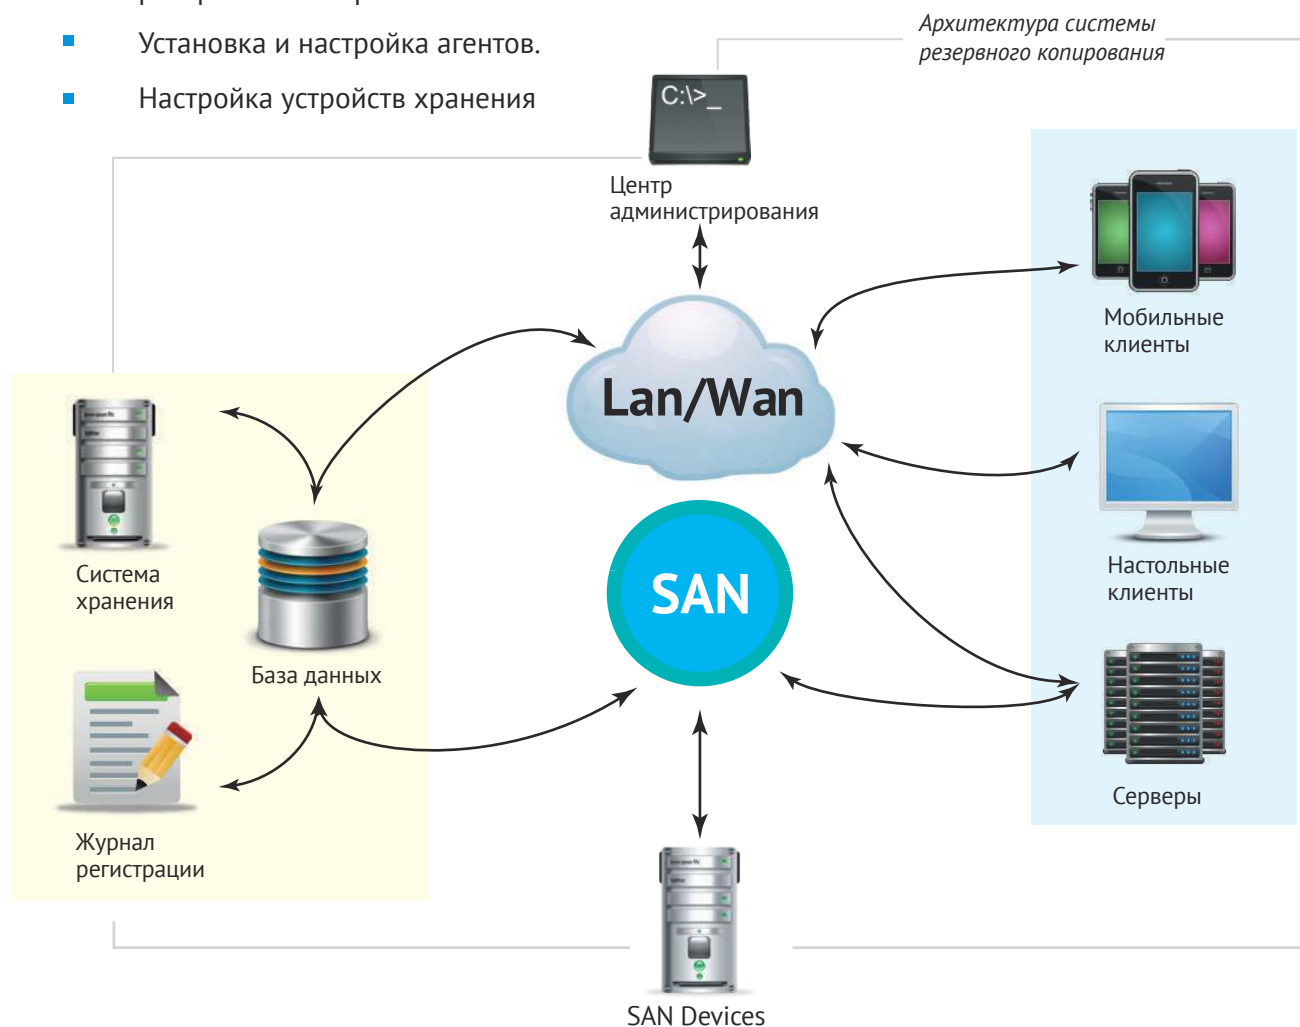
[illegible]

- Установка и настройка агентов.
- Настройка устройств хранения

Архитектура системы резервного копирования

C:\>_

Центр администрирования

Lan/Wan

SAN

Мобильные клиенты

Настольные клиенты

Серверы

Система хранения

База данных

Журнал регистрации

SAN Devices